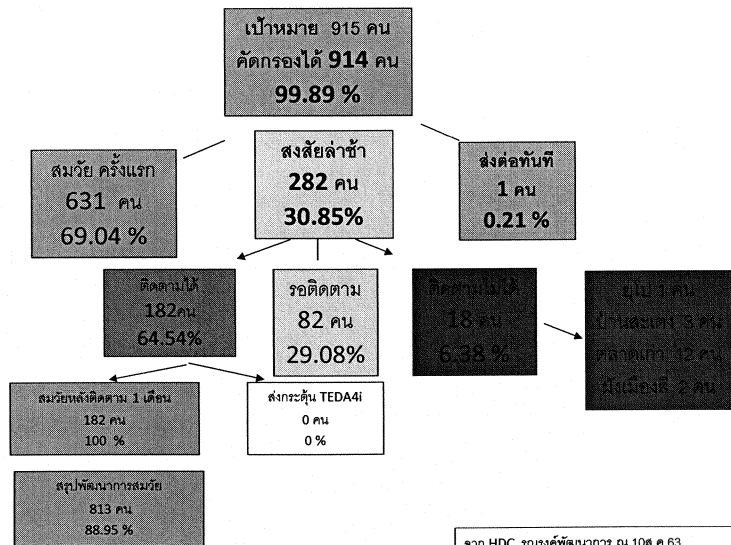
เป้าหมาย 915 คน
คัดกรองได้ 914 คน
99.89 %

สมวัย ครั้งแรก
631 คน
69.04 %

สงสัยล่าช้า
282 คน
30.85%

ส่งต่อทันที
1 คน
0.21 %

ติดตามได้
182คน
64.54%

รอติดตาม
82 คน
29.08%

ติดตามไม่ได้
18 คน
6.38 %

ยูโป 1 คน
บ้านสะเดา 3 คน
ตลาดเก่า 12 คน
บังเบือง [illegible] 2 คน

สมวัยหลังติดตาม 1 เดือน
182 คน
100 %

ส่งกระตุ้น TEDA4i
0 คน
0 %

สรุปพัฒนาการสมวัย
813 คน
88.95 %

จาก HDC รายงานพัฒนาการ ณ 10ส.ค.63